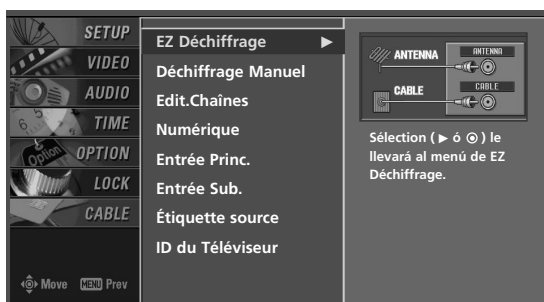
SETUP
VIDEO
AUDIO
TIME
OPTION
LOCK
CABLE

Move MENU Prev

EZ Déchiffrage ▶
Déchiffrage Manuel
Edit.Chaînes
Numérique
Entrée Princ.
Entrée Sub.
Étiquette source
ID du Téléviseur

ANTENNA ANTENNA
CABLE CABLE

Sélection ( ▶ ó ⊙ ) le llevará al menú de EZ Déchiffrage.